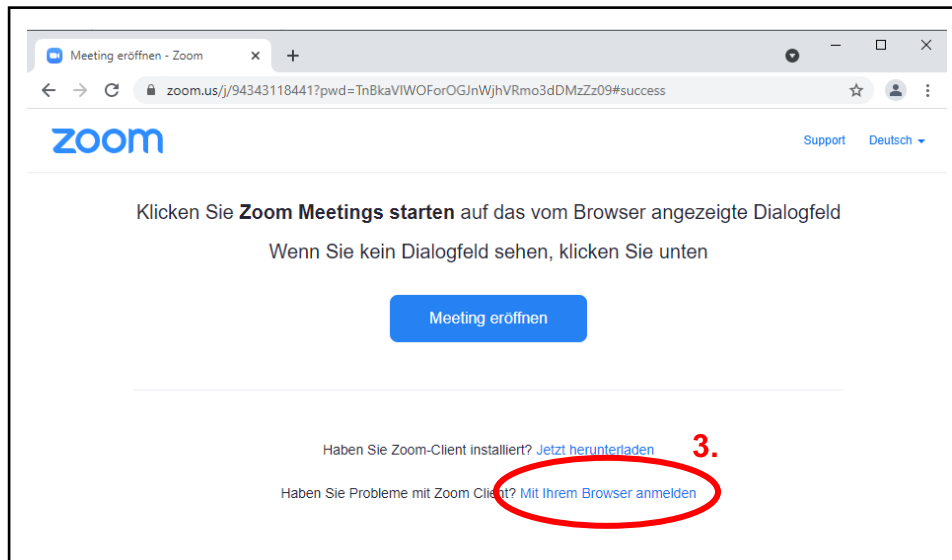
Meeting eröffnen - Zoom

zoom.us/j/94343118441?pwd=TnBkaVlWOForOGJnWjhVRmo3dDMzZz09#success

zoom

Support Deutsch

Klicken Sie **Zoom Meetings starten** auf das vom Browser angezeigte Dialogfeld

Wenn Sie kein Dialogfeld sehen, klicken Sie unten

Meeting eröffnen

Haben Sie Zoom-Client installiert? Jetzt herunterladen

3.

Haben Sie Probleme mit Zoom Client? Mit Ihrem Browser anmelden